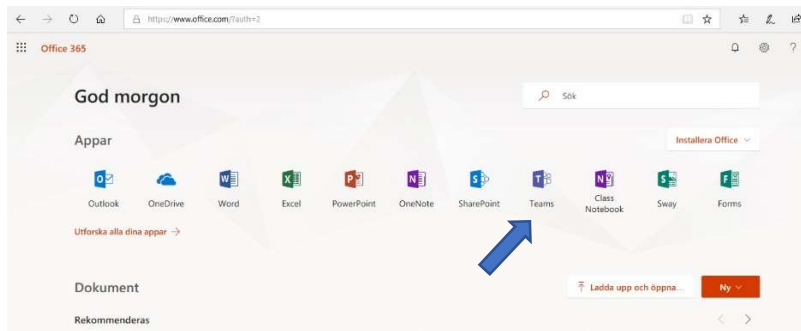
https://www.office.com/?auth=2

Office 365

God morgon

Sök

Appar

Installera Office

Outlook
OneDrive
Word
Excel
PowerPoint
OneNote
SharePoint
Teams
Class Notebook
Sway
Forms

Utforska alla dina appar →

Dokument

Ladda upp och öppna...

Ny

Rekommenderas